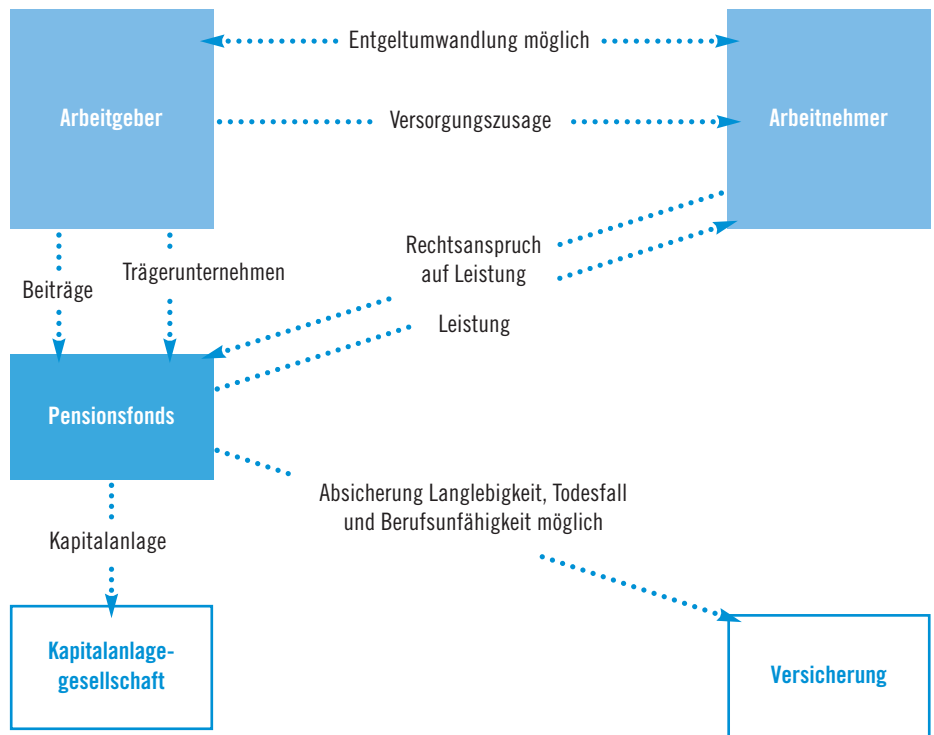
Arbeitgeber

Entgeltumwandlung möglich

Versorgungszusage

Arbeitnehmer

Beiträge

Trägerunternehmen

Rechtsanspruch auf Leistung

Leistung

Pensionsfonds

Absicherung Langlebigkeit, Todesfall und Berufsunfähigkeit möglich

Kapitalanlage

Kapitalanlagegesellschaft

Versicherung